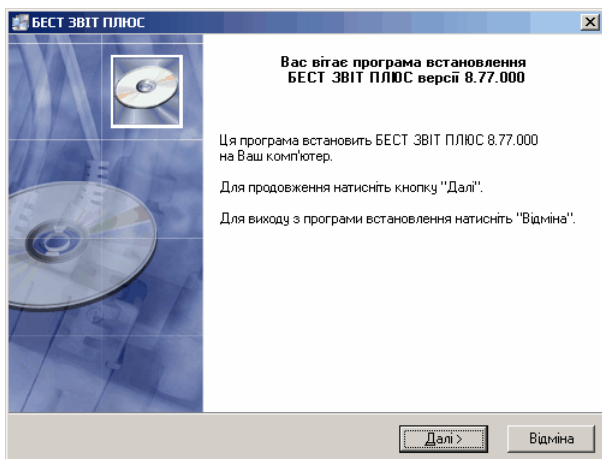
БЕСТ ЗВІТ ПЛЮС

Вас вітає програма встановлення БЕСТ ЗВІТ ПЛЮС версії 8.77.000

Ця програма встановить БЕСТ ЗВІТ ПЛЮС 8.77.000 на Ваш комп'ютер.

Для продовження натисніть кнопку "Далі".

Для виходу з програми встановлення натисніть "Відміна".

Далі >

Відміна